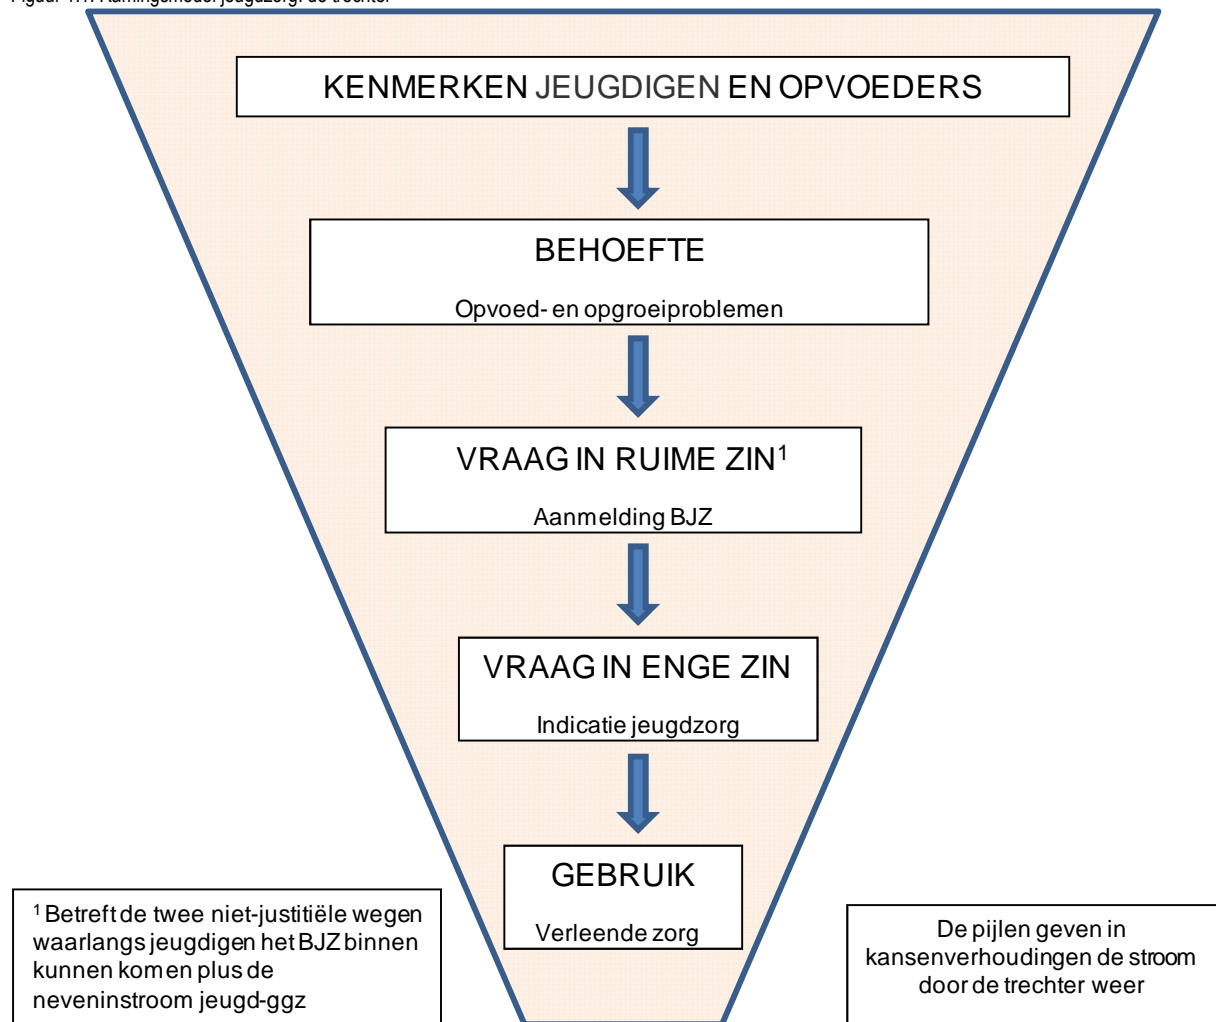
Figuur 1.1: Ramingsmodel jeugdzorg: de trechter

KENMERKEN JEUGDIGEN EN OPVOEDERS

BEHOEFTE

Opvoed- en opgroeiproblemen

VRAAG IN RUIME ZIN$^1$

Aanmelding BJZ

VRAAG IN ENGE ZIN

Indicatie jeugdzorg

GEBRUIK

Verleende zorg

$^1$ Betreft de twee niet-justitiële wegen waarlangs jeugdigen het BJZ binnen kunnen komen plus de neveninstroom jeugd-ggz

De pijlen geven in kansenverhoudingen de stroom door de trechter weer